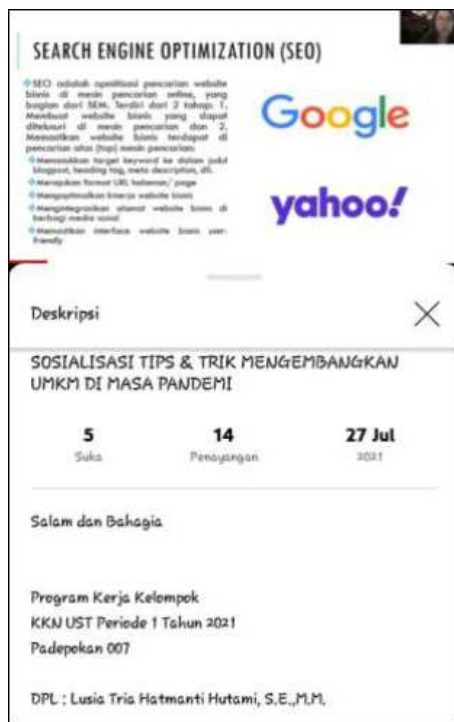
SEARCH ENGINE OPTIMIZATION (SEO)

SEO adalah optimisasi pencarian website bisnis di mesin pencarian online, yang bagian dari SEM. Terdiri dari 2 tahap: 1. Membuat website bisnis yang dapat ditelusuri di mesin pencarian dan 2. Memastikan website bisnis terdapat di pencarian atas (top) mesin pencarian.

Memasukkan target keyword ke dalam judul blogpost, heading tag, meta description, dll.

Merapikan format URL halaman/ page

Mengoptimalkan kinerja website bisnis

Menggabungkan alamat website bisnis di berbagi media sosial

Memastikan interface website bisnis user-friendly

Google

yahoo!

Deskripsi

SOSIALISASI TIPS & TRIK MENGEMBANGKAN UMKM DI MASA PANDEMI

5
Suka

14
Penayangan

27 Jul
2021

Salam dan Bahagia

Program Kerja Kelompok
KKN UST Periode 1 Tahun 2021
Padepokan 007

DPL : Lusia Tria Hatmanti Hutami, S.E.,M.M.